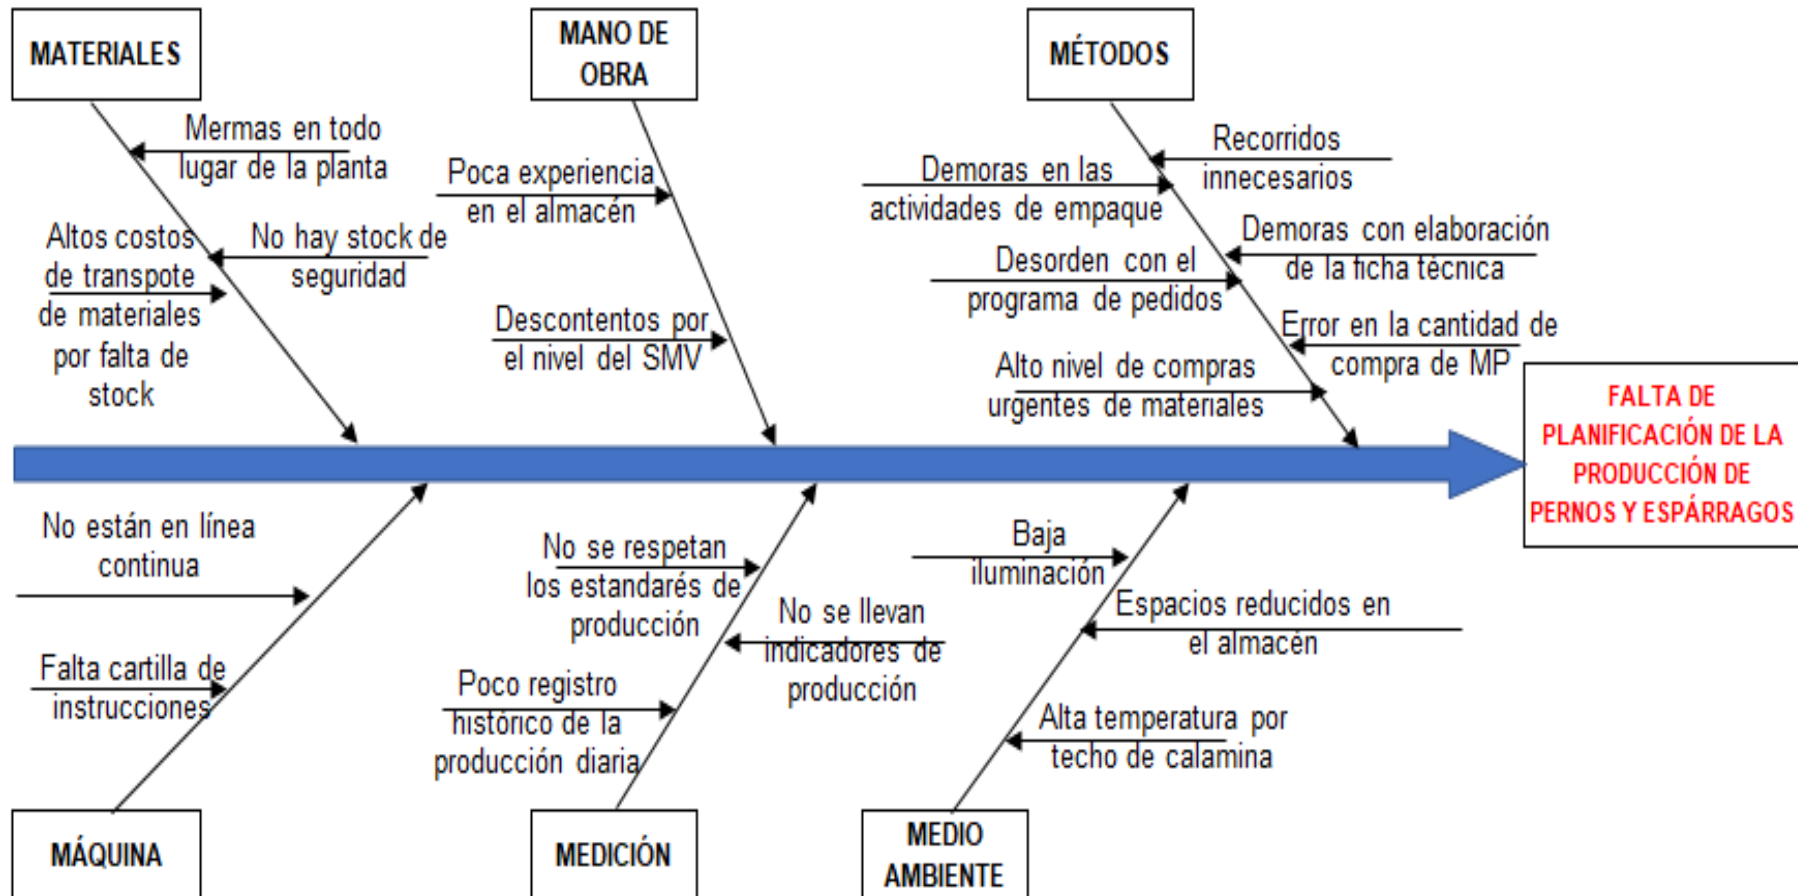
MATERIALES

Mermas en todo lugar de la planta

Altos costos de transpote de materiales por falta de stock

No hay stock de seguridad

MANO DE OBRA

Poca experiencia en el almacén

Descontentos por el nivel del SMV

MÉTODOS

Recorridos innecesarios

Demoras en las actividades de empaque

Demoras con elaboración de la ficha técnica

Desorden con el programa de pedidos

Error en la cantidad de compra de MP

Alto nivel de compras urgentes de materiales

FALTA DE PLANIFICACIÓN DE LA PRODUCCIÓN DE PERNOS Y ESPÁRRAGOS

No están en línea continua

Falta cartilla de instrucciones

MÁQUINA

No se respetan los estandarés de producción

No se llevan indicadores de producción

Poco registro histórico de la producción diaria

MEDICIÓN

Baja iluminación

Espacios reducidos en el almacén

Alta temperatura por techo de calamina

MEDIO AMBIENTE